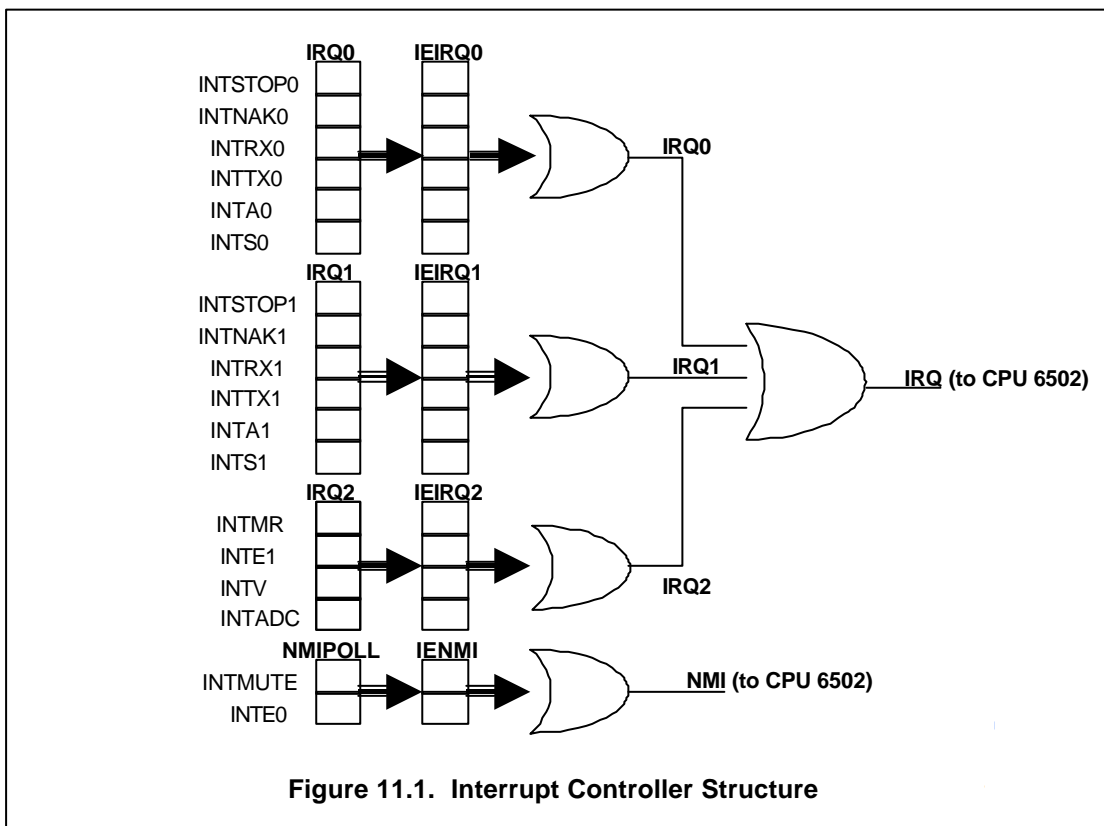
IRQ0
IEIRQ0
INTSTOP0
INTNAK0
INTRX0
INTTX0
INTA0
INTS0
IRQ0
IRQ1
IEIRQ1
INTSTOP1
INTNAK1
INTRX1
INTTX1
INTA1
INTS1
IRQ1
IRQ (to CPU 6502)
IRQ2
IEIRQ2
INTMR
INTE1
INTV
INTADC
IRQ2
NMIPOLL
IENMI
INTMUTE
INTE0
NMI (to CPU 6502)

Figure 11.1. Interrupt Controller Structure